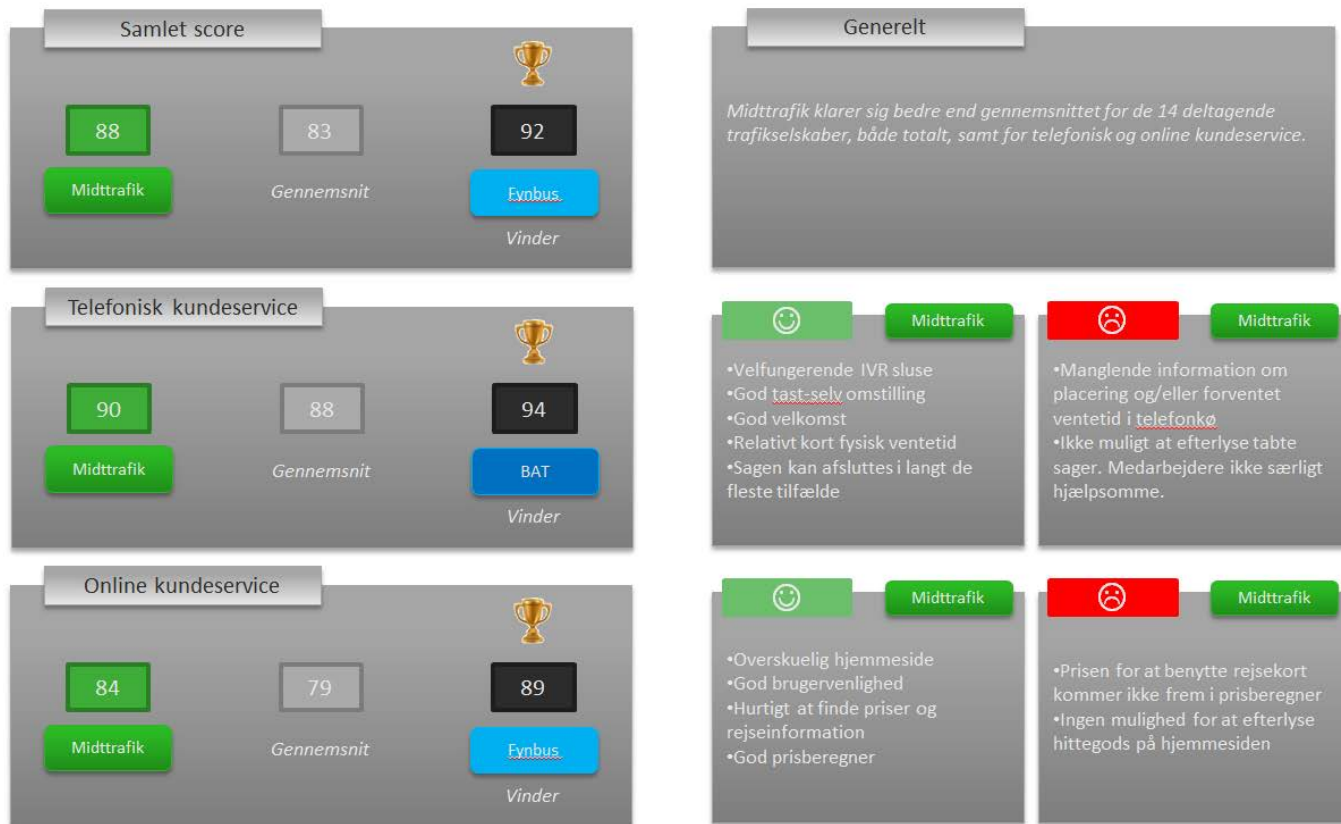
Samlet score

88
Midttrafik

83
Gennemsnit

92
Fynbus
Vinder

Telefonisk kundeservice

90
Midttrafik

88
Gennemsnit

94
BAT
Vinder

Online kundeservice

84
Midttrafik

79
Gennemsnit

89
Fynbus
Vinder

Generelt

Midttrafik klarer sig bedre end gennemsnittet for de 14 deltagende trafikselskaber, både totalt, samt for telefonisk og online kundeservice.

☺ Midttrafik

•Velfungerende IVR sluse
•God tast-selv omstilling
•God velkomst
•Relativt kort fysisk ventetid
•Sagen kan afsluttes i langt de fleste tilfælde

☹ Midttrafik

•Manglende information om placering og/eller forventet ventetid i telefonkø
•Ikke muligt at efterlyse tabte sager. Medarbejdere ikke særligt hjælpsomme.

☺ Midttrafik

•Overskuelig hjemmeside
•God brugervenlighed
•Hurtigt at finde priser og rejseinformation
•God prisberegner

☹ Midttrafik

•Prisen for at benytte rejsekort kommer ikke frem i prisberegner
•Ingen mulighed for at efterlyse hittegods på hjemmesiden